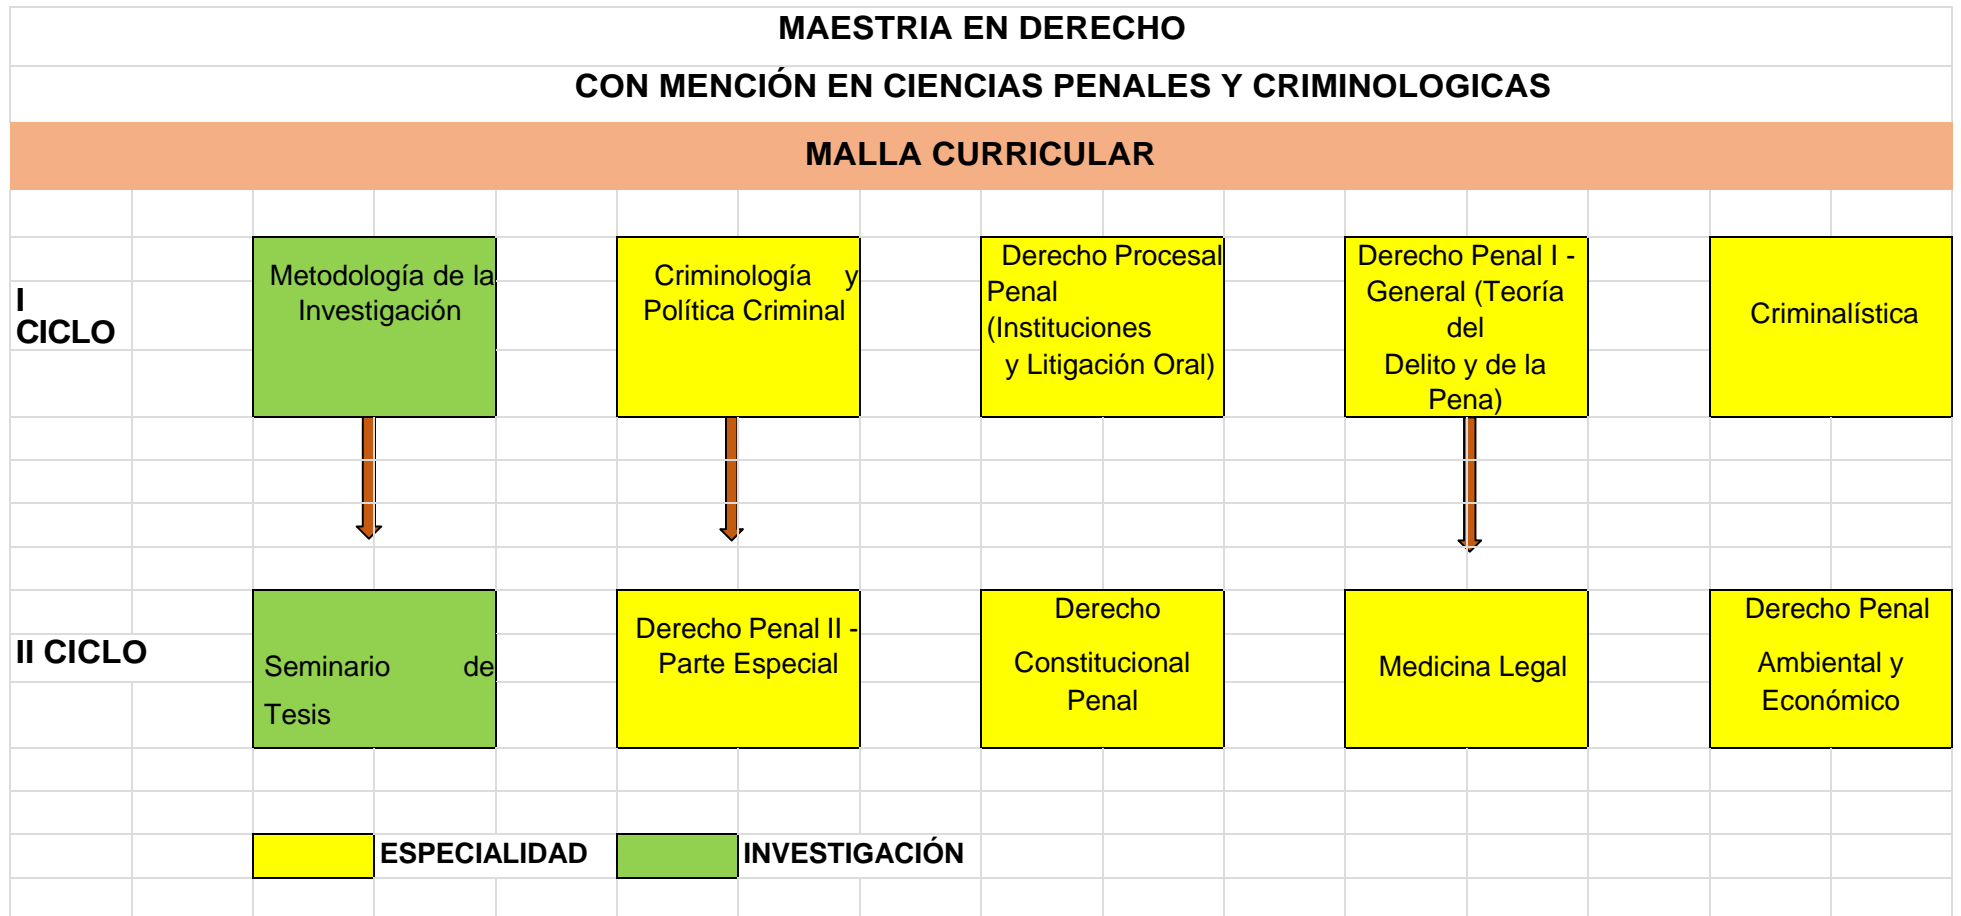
MAESTRIA EN DERECHO

CON MENCIÓN EN CIENCIAS PENALES Y CRIMINOLOGICAS

MALLA CURRICULAR

I CICLO

Metodología de la Investigación

Criminología y Política Criminal

Derecho Procesal Penal (Instituciones y Litigación Oral)

Derecho Penal I - General (Teoría del Delito y de la Pena)

Criminalística

II CICLO

Seminario de Tesis

Derecho Penal II - Parte Especial

Derecho Constitucional Penal

Medicina Legal

Derecho Penal Ambiental y Económico

ESPECIALIDAD

INVESTIGACIÓN